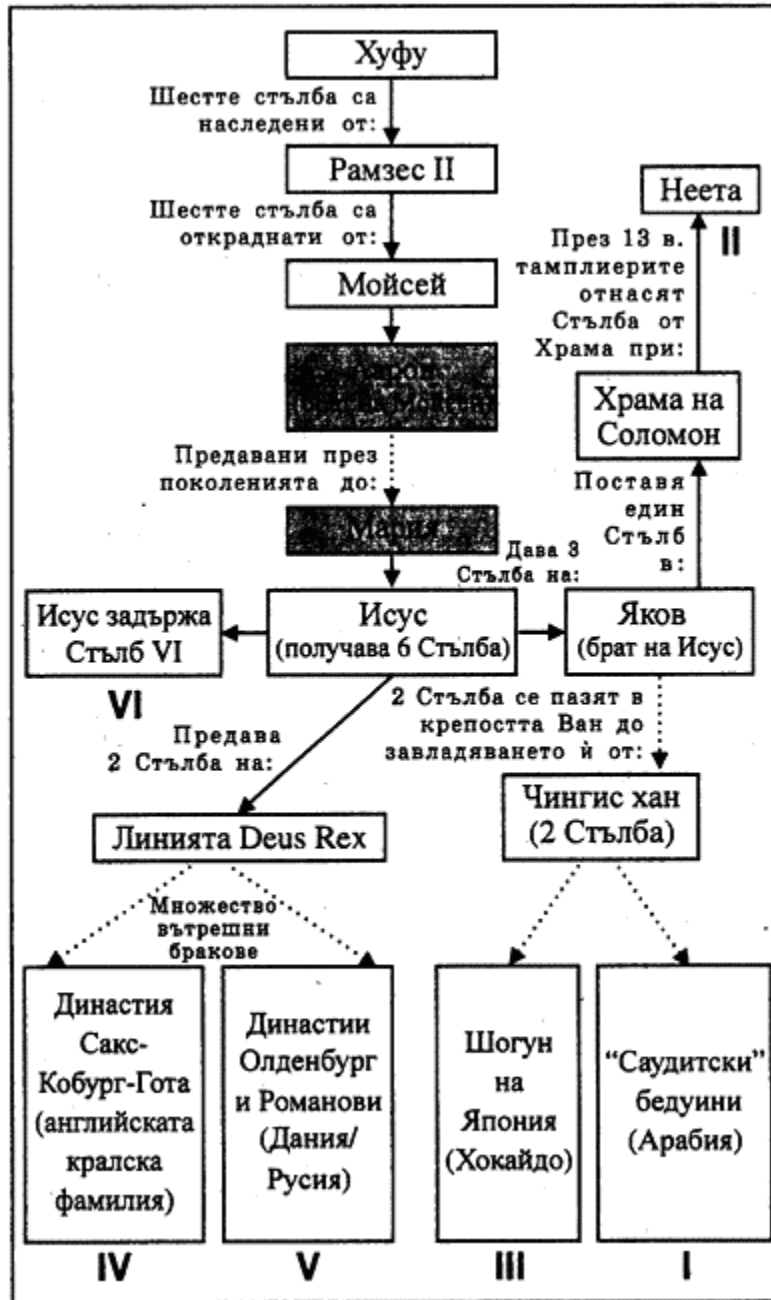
Хуфу

Шестте стълба са наследени от:

Рамзес II

Шестте стълба са откраднати от:

Мойсей

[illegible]

Предавани през поколенията до:

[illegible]

Исус задържа Стълб VI

VI

Исус (получава 6 Стълба)

Дава 3 Стълба на:

Яков (брат на Исус)

Поставя един Стълб в:

Храма на Соломон

През 13 в. тамплиерите отнасят Стълба от Храма при:

Неета

II

Предава 2 Стълба на:

2 Стълба се пазят в крепостта Ван до завладяването ѝ от:

Линията Deus Rex

Чингис хан (2 Стълба)

Множество вътрешни бракове

Династия Сакс-Кобург-Гота (английската кралска фамилия)

IV

Династии Олденбург и Романови (Дания/ Русия)

V

Шогун на Япония (Хокайдо)

III

"Саудитски" бедуини (Арабия)

I